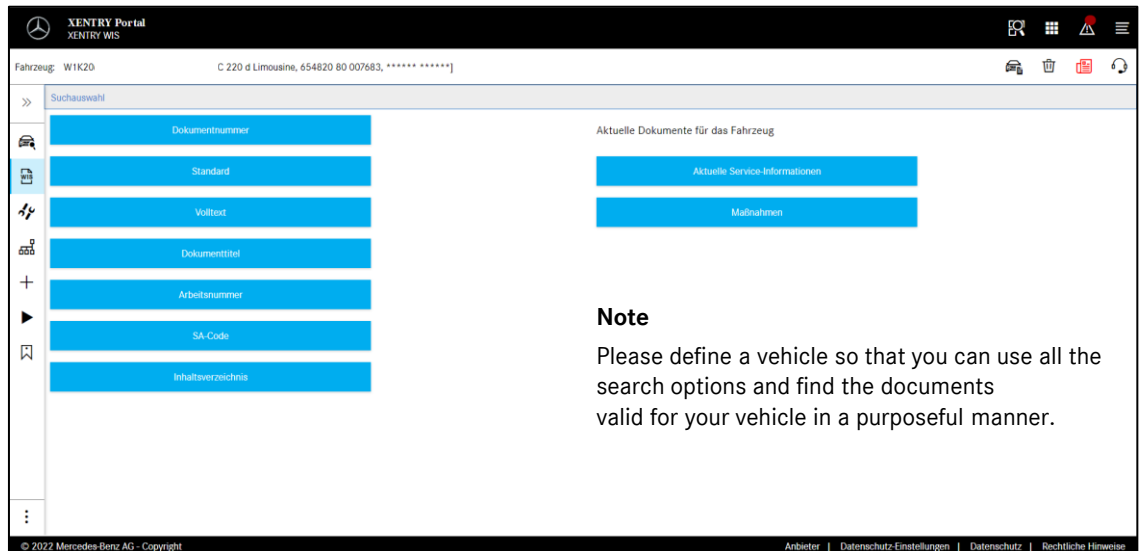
XENTRY Portal
XENTRY WIS

Fahrzeug: W1K20 C 220 d Limousine, 654820 80 007683, ****** ******]

Suchauswahl

Dokumentnummer

Standard

Volltext

Dokumenttitel

Arbeitsnummer

SA-Code

Inhaltsverzeichnis

Aktuelle Dokumente für das Fahrzeug

Aktuelle Service-Informationen

Maßnahmen

**Note**

Please define a vehicle so that you can use all the search options and find the documents valid for your vehicle in a purposeful manner.

© 2022 Mercedes-Benz AG - Copyright

Anbieter | Datenschutz-Einstellungen | Datenschutz | Rechtliche Hinweise